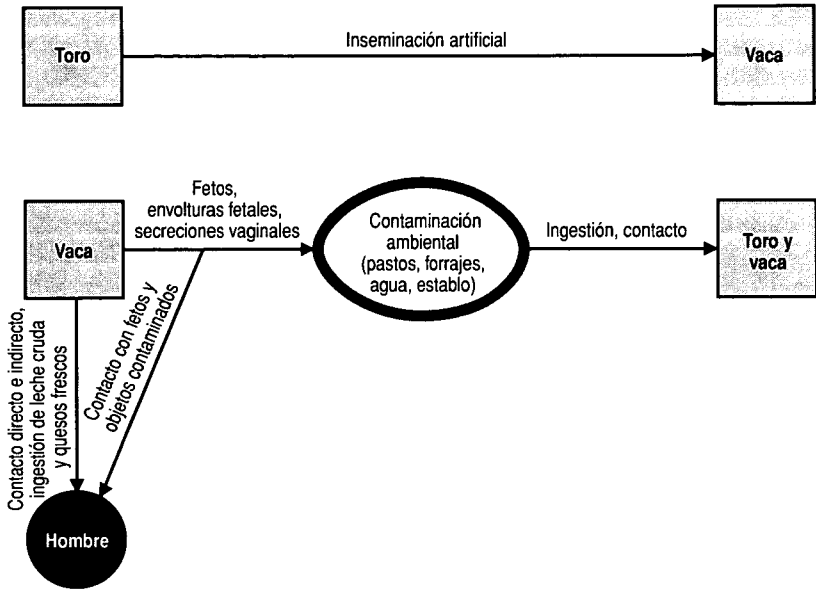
Toro

Inseminación artificial

Vaca

Vaca

Fetos, envolturas fetales, secreciones vaginales

Contaminación ambiental (pastos, forrajes, agua, establo)

Ingestión, contacto

Toro y vaca

Contacto directo e indirecto, ingestión de leche cruda y quesos frescos

Contacto con fetos y objetos contaminados

Hombre